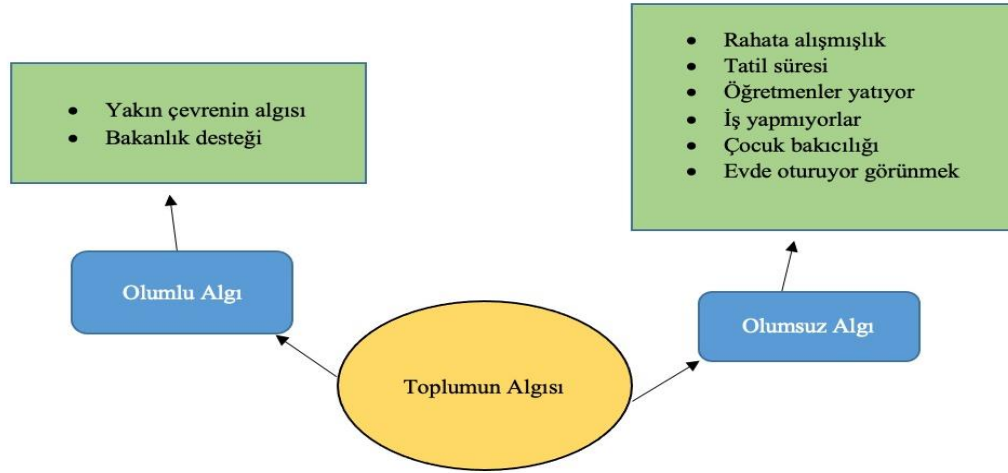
- Yakın çevrenin algısı
- Bakanlık desteği

Olumlu Algı

- Rahata alışmışlık
- Tatil süresi
- Öğretmenler yatıyor
- İş yapmıyorlar
- Çocuk bakıcılığı
- Evde oturuyor görünmek

Olumsuz Algı

Toplumun Algısı